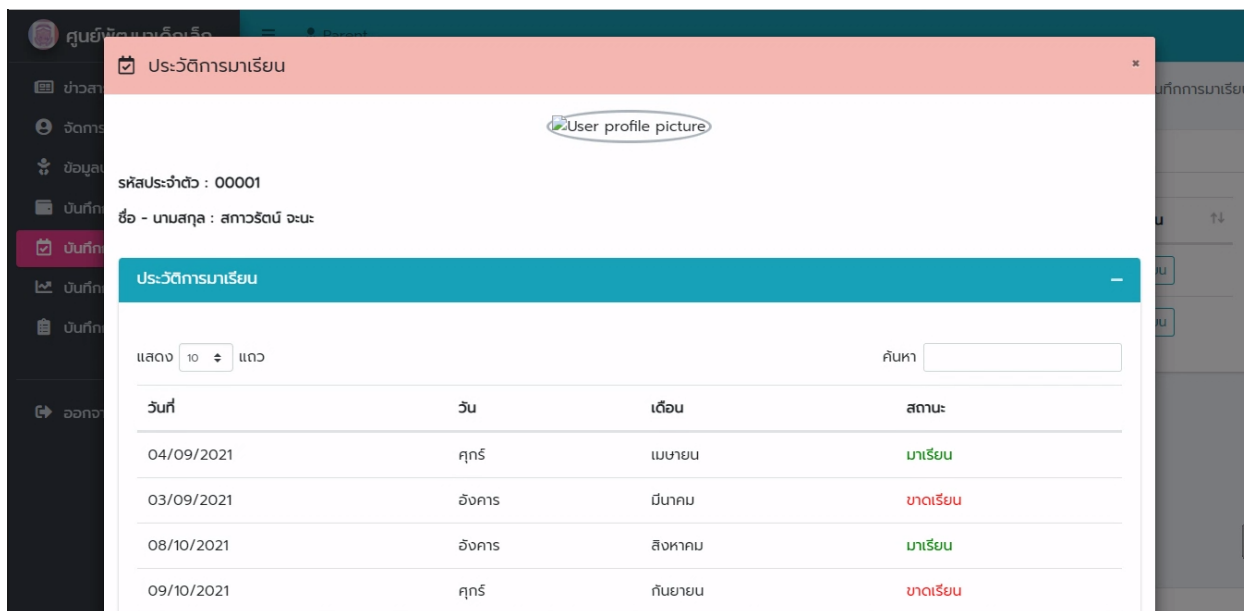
ศูนย์พัฒนาเด็กเล็ก
Parent
ข่าวสา
จัดการ
ข้อมูล
บันทึก
บันทึก
บันทึก
บันทึก
ออกจา
นทึกการมาเรีย
น
ม
ม

ประวัติการมาเรียน
×
User profile picture

รหัสประจำตัว : 00001

ชื่อ - นามสกุล : สกาวรัตน์ จะนะ

ประวัติการมาเรียน
−

แสดง 10 แถว
ค้นหา

| วันที่ | วัน | เดือน | สถานะ |
|---|---|---|---|
| 04/09/2021 | ศุกร์ | เมษายน | มาเรียน |
| 03/09/2021 | อังคาร | มีนาคม | ขาดเรียน |
| 08/10/2021 | อังคาร | สิงหาคม | มาเรียน |
| 09/10/2021 | ศุกร์ | กันยายน | ขาดเรียน |